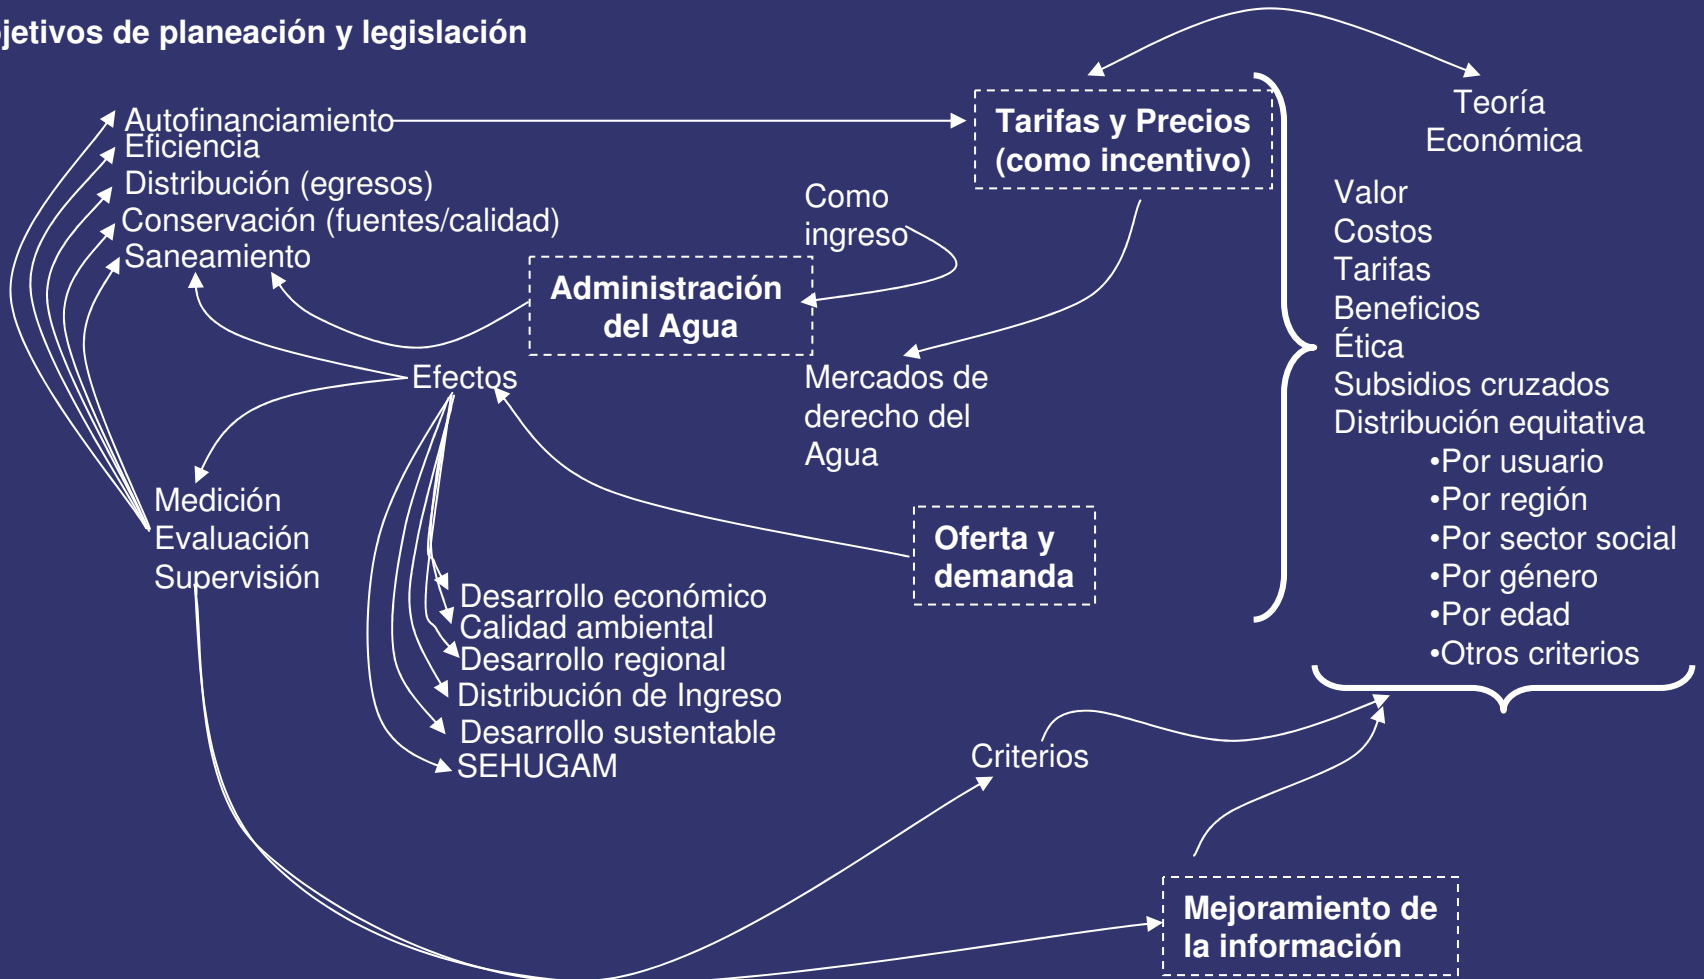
jetivos de planeación y legislación

Autofinanciamiento
Eficiencia
Distribución (egresos)
Conservación (fuentes/calidad)
Saneamiento

Tarifas y Precios (como incentivo)

Teoría Económica

Como ingreso

Administración del Agua

Valor
Costos
Tarifas
Beneficios
Ética
Subsidios cruzados
Distribución equitativa
•Por usuario
•Por región
•Por sector social
•Por género
•Por edad
•Otros criterios

Efectos

Mercados de derecho del Agua

Medición
Evaluación
Supervisión

Oferta y demanda

Desarrollo económico
Calidad ambiental
Desarrollo regional
Distribución de Ingreso
Desarrollo sustentable
SEHUGAM

Criterios

Mejoramiento de la información